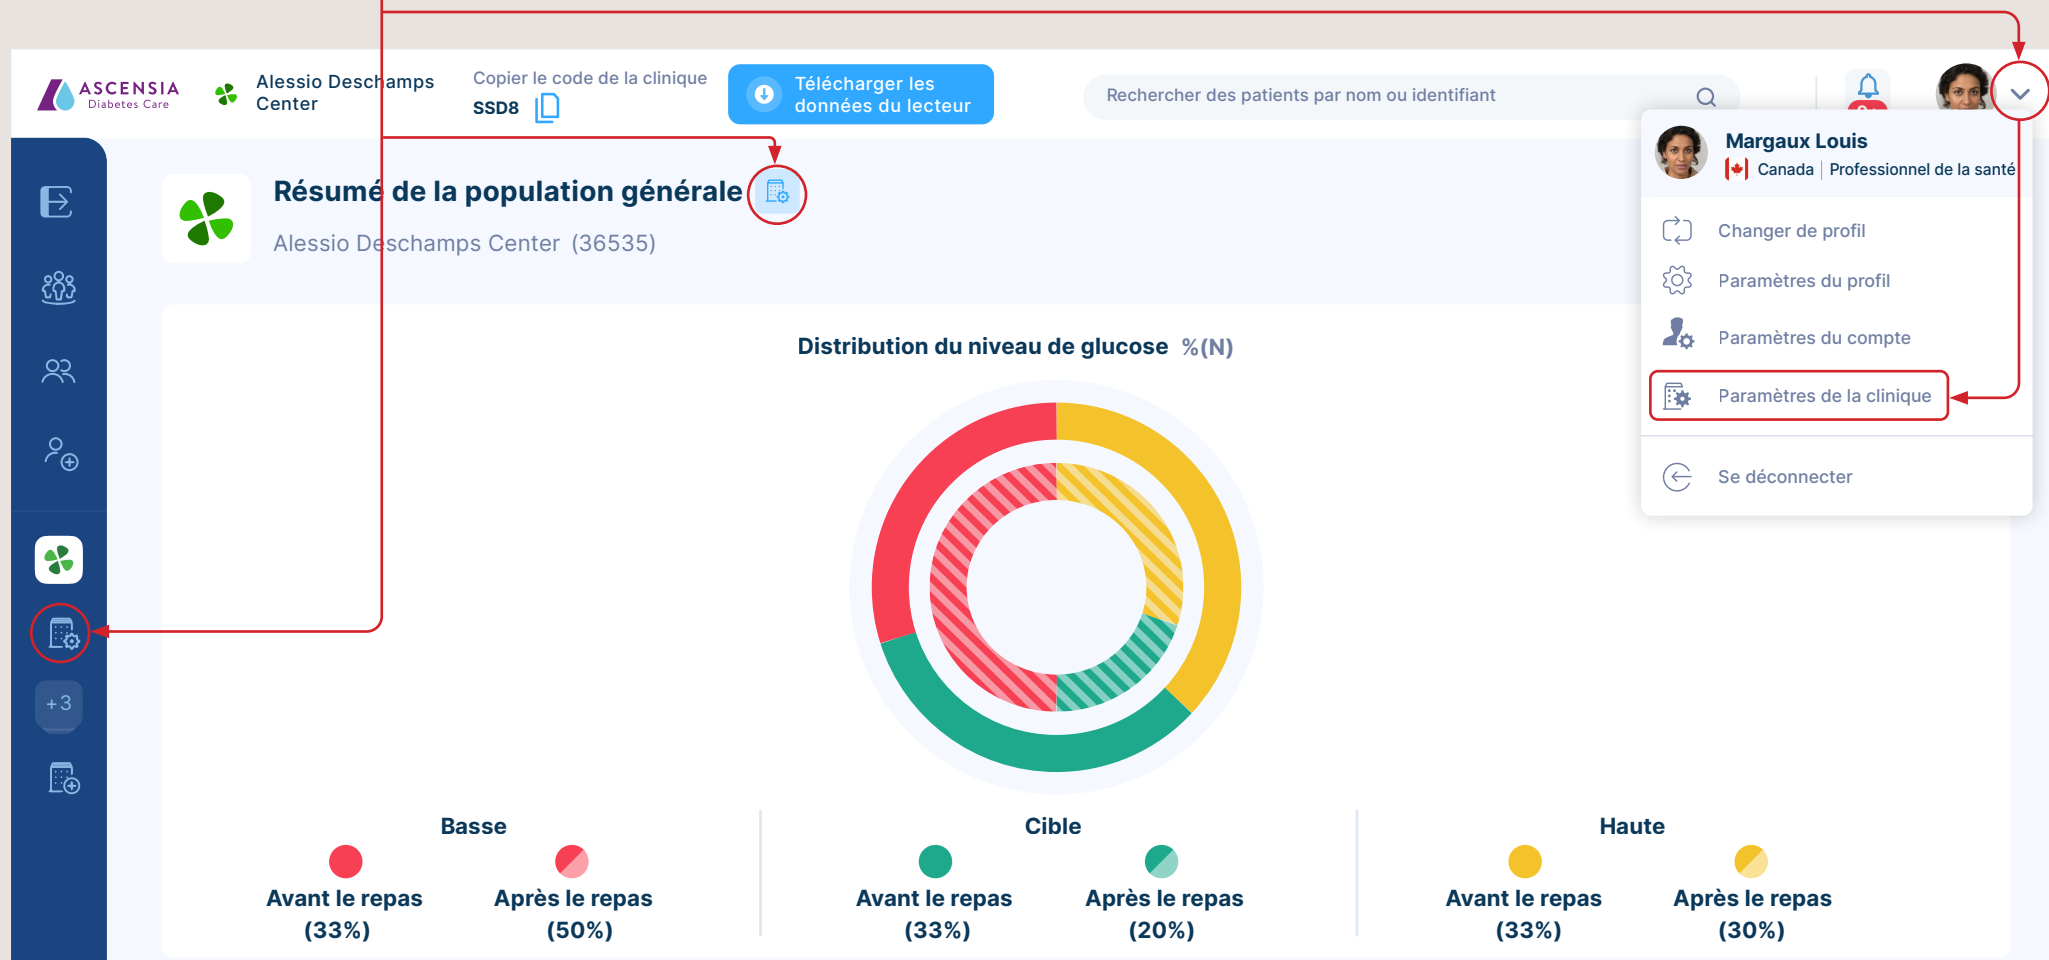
ASCENSIA Diabetes Care

Alessio Deschamps Center

Copier le code de la clinique
SSD8

Télécharger les données du lecteur

Rechercher des patients par nom ou identifiant

Margaux Louis
Canada | Professionnel de la santé

Changer de profil
Paramètres du profil
Paramètres du compte
Paramètres de la clinique
Se déconnecter

Résumé de la population générale
Alessio Deschamps Center (36535)

Distribution du niveau de glucose %(N)

+3

Basse
Avant le repas (33%)
Après le repas (50%)

Cible
Avant le repas (33%)
Après le repas (20%)

Haute
Avant le repas (33%)
Après le repas (30%)